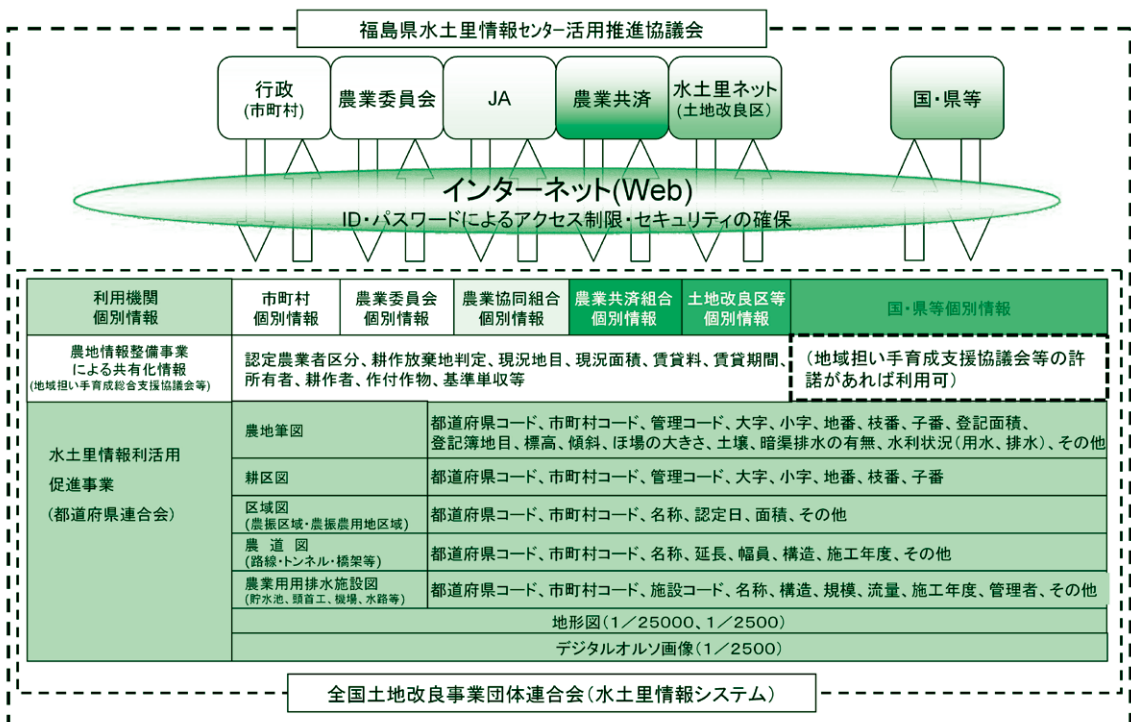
福島県水土里情報センター活用推進協議会

行政
(市町村)

農業委員会

JA

農業共済

水土里ネット
(土地改良区)

国・県等

インターネット(Web)
ID・パスワードによるアクセス制限・セキュリティの確保

| 利用機関<br>個別情報 | 市町村<br>個別情報 | 農業委員会<br>個別情報 | 農業協同組合<br>個別情報 | 農業共済組合<br>個別情報 | 土地改良区等<br>個別情報 | 国・県等個別情報 |
|---|---|---|---|---|---|---|
| 農地情報整備事業<br>による共有化情報<br>(地域担い手育成総合支援協議会等) | 認定農業者区分、耕作放棄地判定、現況地目、現況面積、賃貸料、賃貸期間、所有者、耕作者、作付作物、基準単収等 | | | | | (地域担い手育成支援協議会等の許諾があれば利用可) |

| 水土里情報利活用<br>促進事業<br>(都道府県連合会) | 農地筆図 | 都道府県コード、市町村コード、管理コード、大字、小字、地番、枝番、子番、登記面積、登記簿地目、標高、傾斜、ほ場の大きさ、土壌、暗渠排水の有無、水利状況(用水、排水)、その他 |
|---|---|---|
| | 耕区図 | 都道府県コード、市町村コード、管理コード、大字、小字、地番、枝番、子番 |
| | 区域図<br>(農振区域・農振農用地区域) | 都道府県コード、市町村コード、名称、認定日、面積、その他 |
| | 農道図<br>(路線・トンネル・橋梁等) | 都道府県コード、市町村コード、名称、延長、幅員、構造、施工年度、その他 |
| | 農業用用排水施設図<br>(貯水池、頭首工、機場、水路等) | 都道府県コード、市町村コード、施設コード、名称、構造、規模、流量、施工年度、管理者、その他 |
| | 地形図(1/25000、1/2500) | |
| | デジタルオルソ画像(1/2500) | |

全国土地改良事業団体連合会(水土里情報システム)